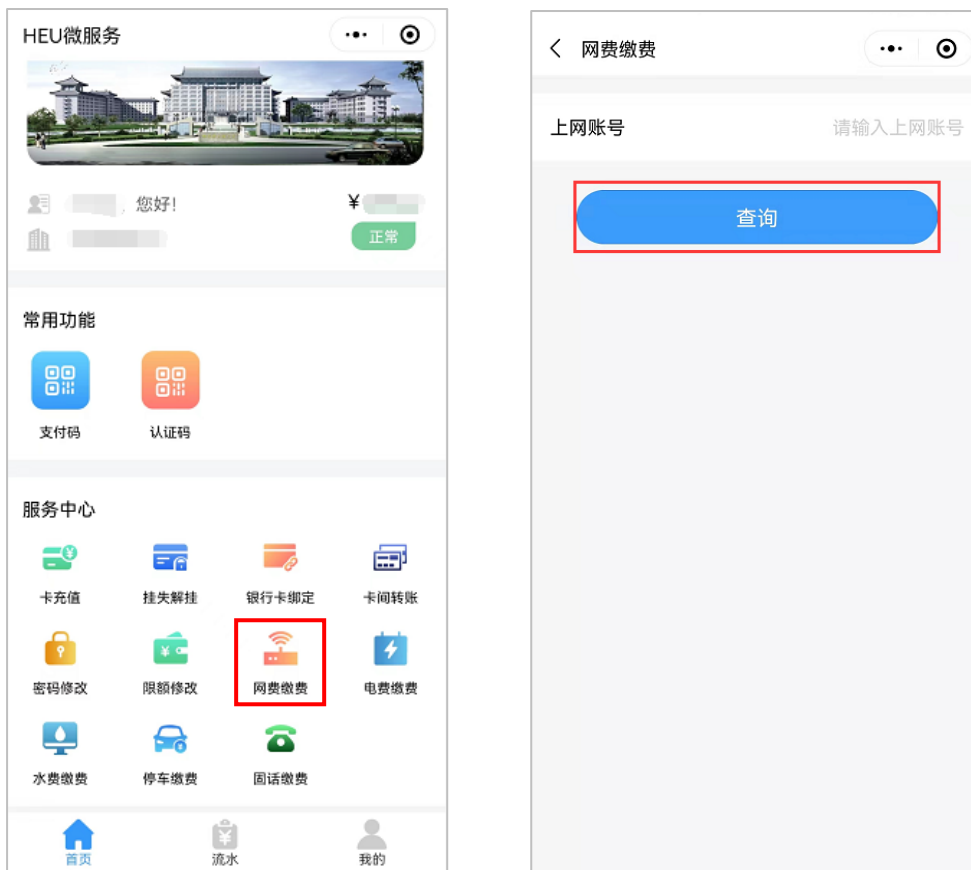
HEU微服务

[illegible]，您好！
¥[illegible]
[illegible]
正常

常用功能

支付码
认证码

服务中心

卡充值
挂失解挂
银行卡绑定
卡间转账
密码修改
限额修改
网费缴费
电费缴费
水费缴费
停车缴费
固话缴费

首页
流水
我的

网费缴费

上网账号
请输入上网账号

查询